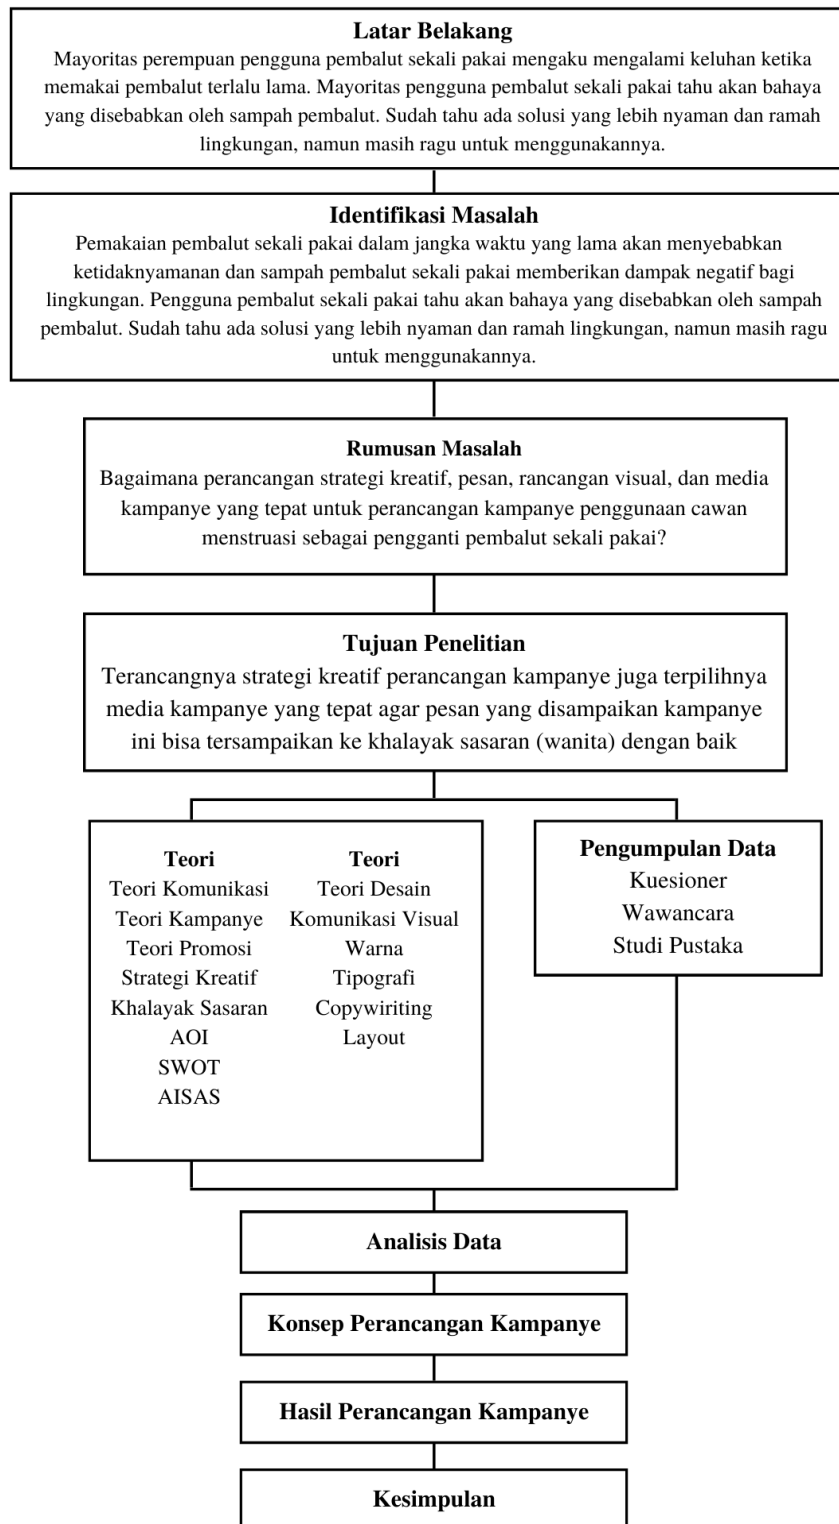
Latar Belakang
Mayoritas perempuan pengguna pembalut sekali pakai mengaku mengalami keluhan ketika memakai pembalut terlalu lama. Mayoritas pengguna pembalut sekali pakai tahu akan bahaya yang disebabkan oleh sampah pembalut. Sudah tahu ada solusi yang lebih nyaman dan ramah lingkungan, namun masih ragu untuk menggunakannya.

Identifikasi Masalah
Pemakaian pembalut sekali pakai dalam jangka waktu yang lama akan menyebabkan ketidaknyamanan dan sampah pembalut sekali pakai memberikan dampak negatif bagi lingkungan. Pengguna pembalut sekali pakai tahu akan bahaya yang disebabkan oleh sampah pembalut. Sudah tahu ada solusi yang lebih nyaman dan ramah lingkungan, namun masih ragu untuk menggunakannya.

Rumusan Masalah
Bagaimana perancangan strategi kreatif, pesan, rancangan visual, dan media kampanye yang tepat untuk perancangan kampanye penggunaan cawan menstruasi sebagai pengganti pembalut sekali pakai?

Tujuan Penelitian
Terancangnya strategi kreatif perancangan kampanye juga terpilihnya media kampanye yang tepat agar pesan yang disampaikan kampanye ini bisa tersampaikan ke khalayak sasaran (wanita) dengan baik

Teori
Teori Komunikasi
Teori Kampanye
Teori Promosi
Strategi Kreatif
Khalayak Sasaran
AOI
SWOT
AISAS

Teori
Teori Desain
Komunikasi Visual
Warna
Tipografi
Copywiriting
Layout

Pengumpulan Data
Kuesioner
Wawancara
Studi Pustaka

Analisis Data

Konsep Perancangan Kampanye

Hasil Perancangan Kampanye

Kesimpulan